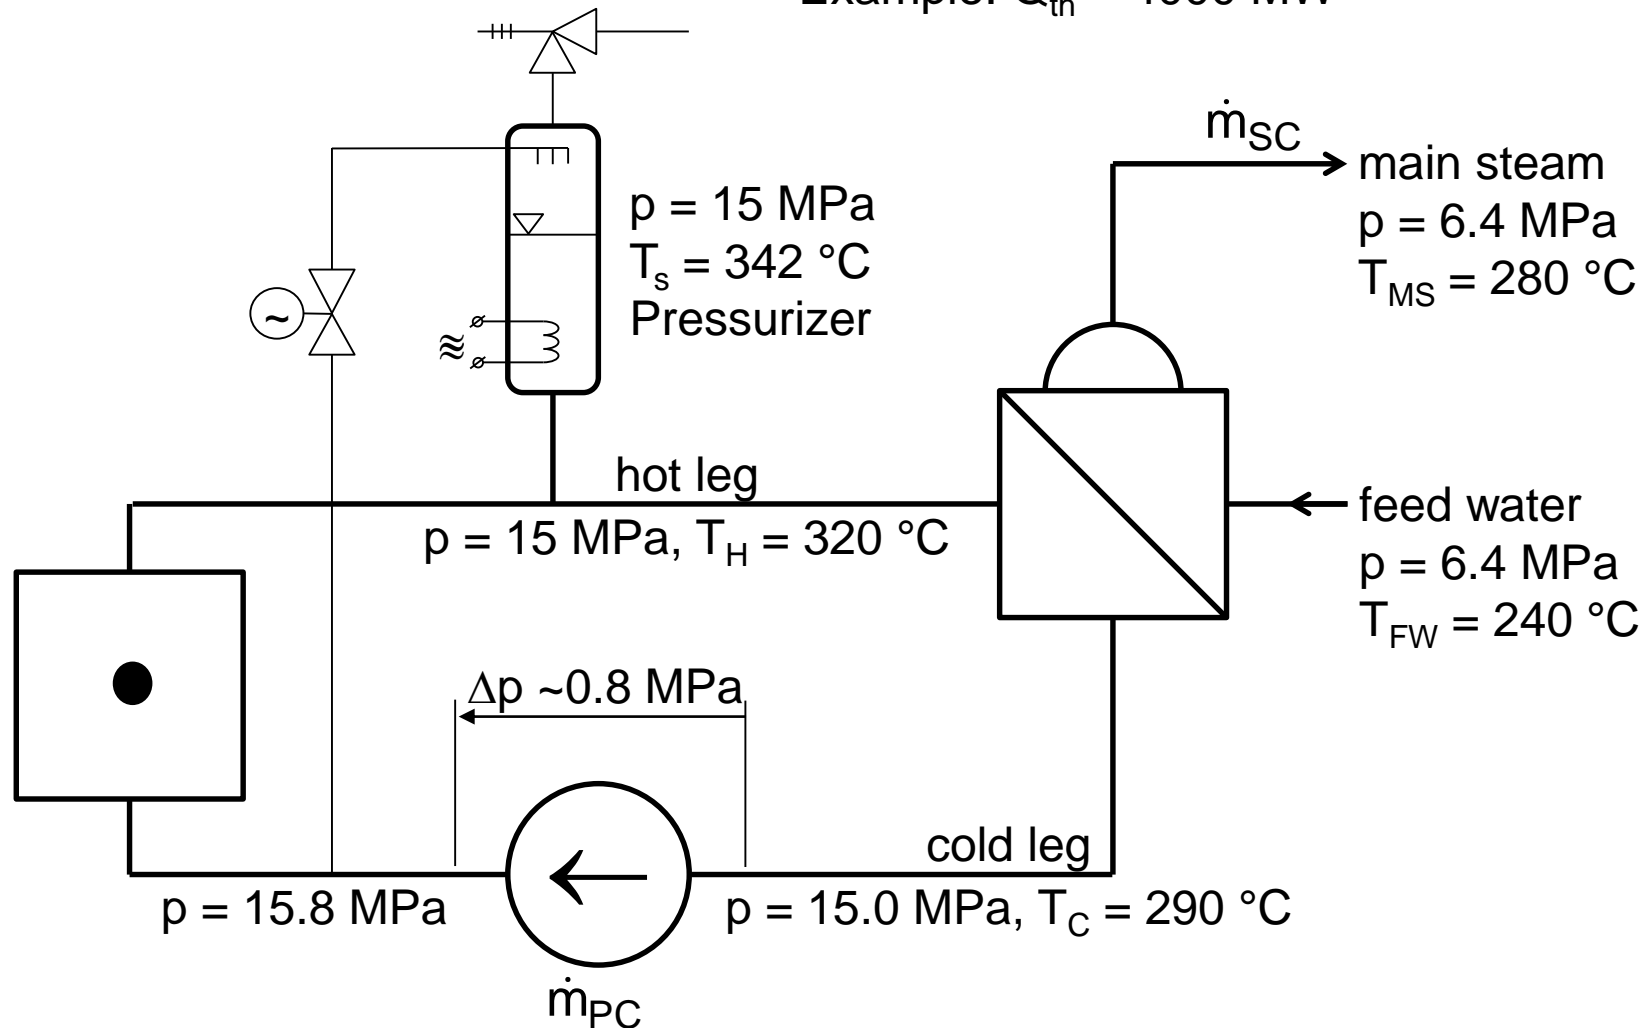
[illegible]

$\dot{m}_{SC}$

main steam
p = 6.4 MPa
$T_{MS}$ = 280 °C

p = 15 MPa
$T_s$ = 342 °C
Pressurizer

~

≈

hot leg
p = 15 MPa, $T_H$ = 320 °C

feed water
p = 6.4 MPa
$T_{FW}$ = 240 °C

Δp ~0.8 MPa

cold leg

p = 15.8 MPa

p = 15.0 MPa, $T_C$ = 290 °C

$\dot{m}_{PC}$